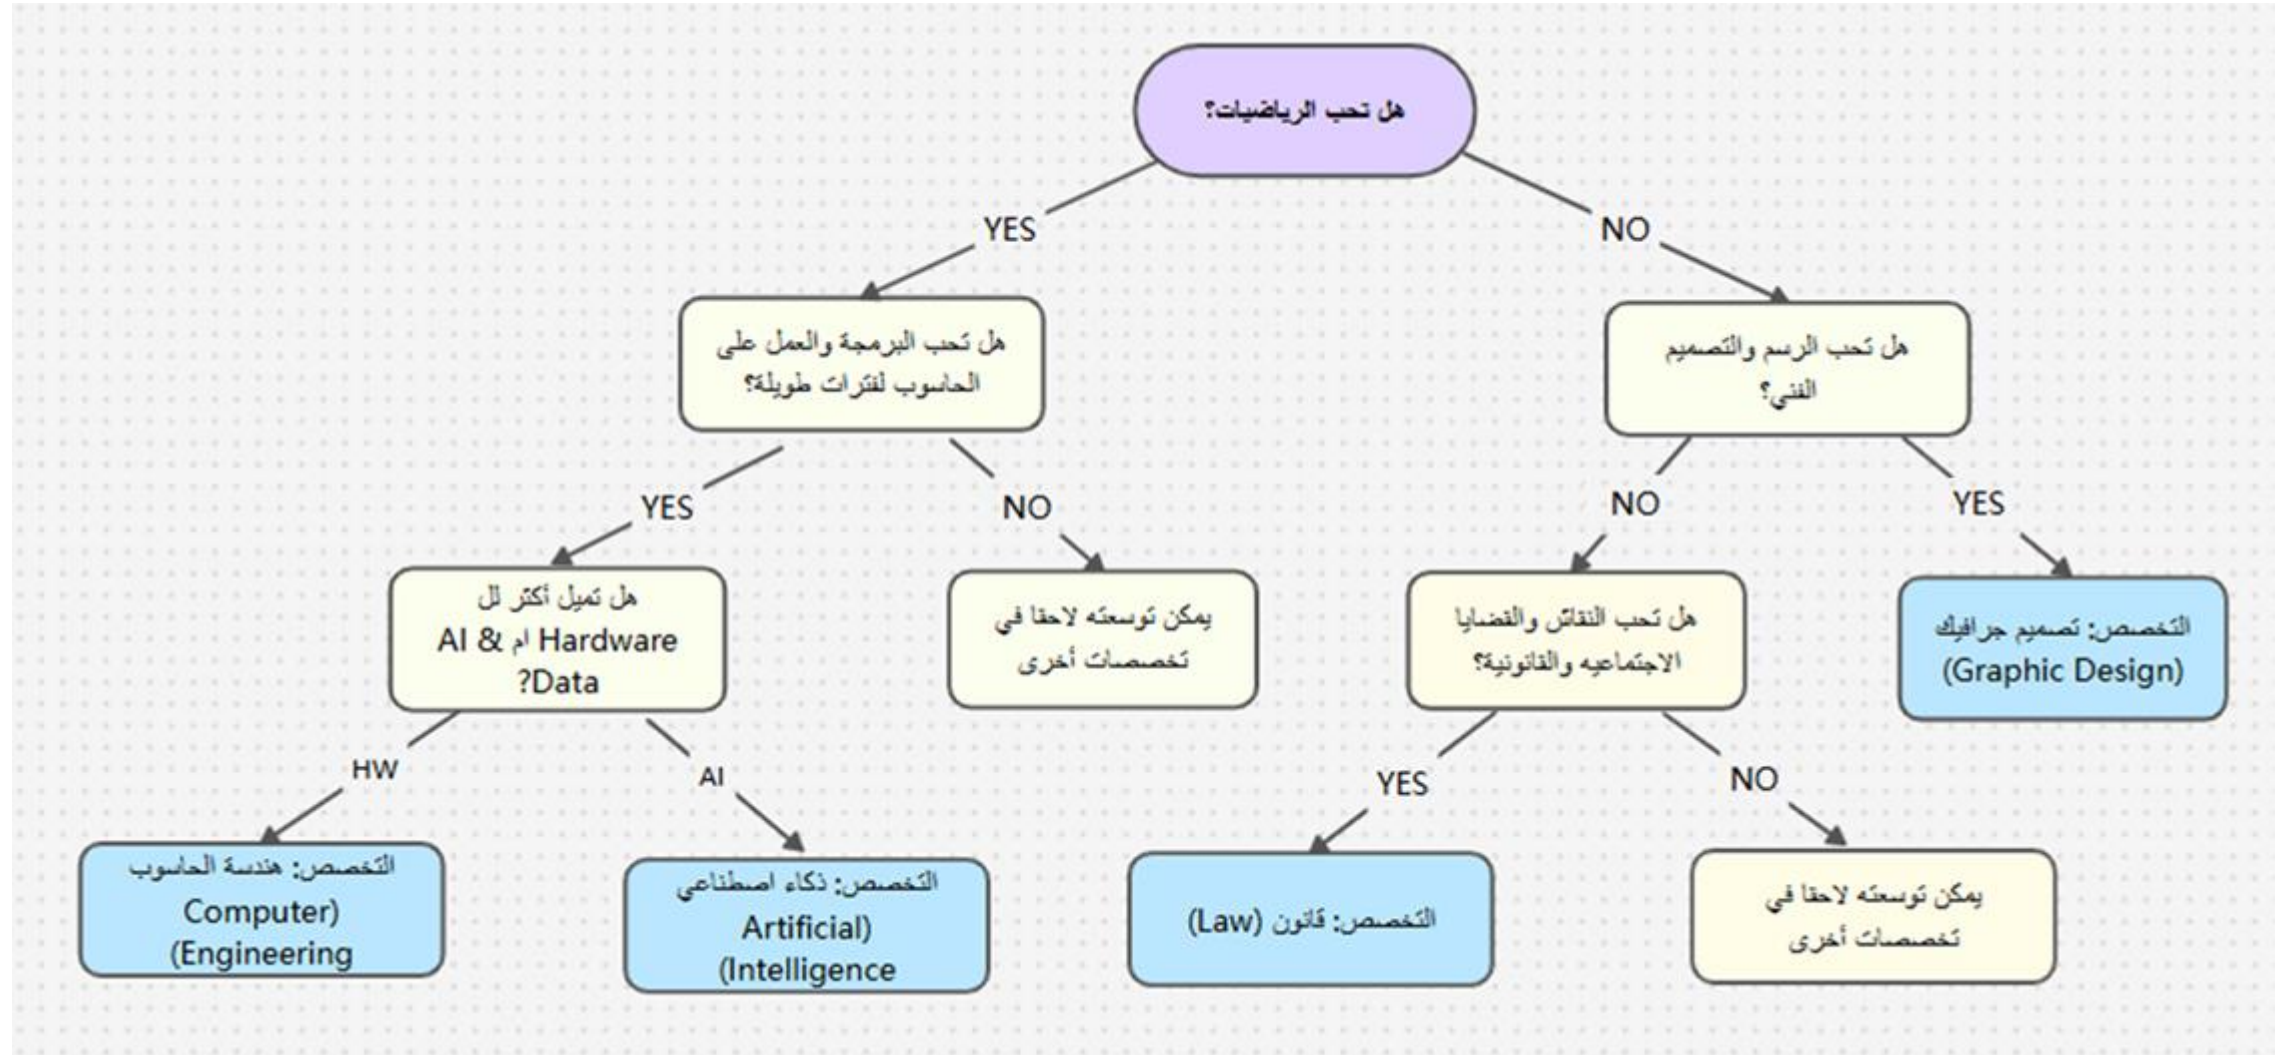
هل تحب الرياضيات؟

YES

NO

هل تحب البرمجة والعمل على الحاسوب لفترات طويلة؟

هل تحب الرسم والتصميم الفني؟

YES

NO

NO

YES

هل تميل أكثر لل Hardware ام AI & Data?

يمكن توسعته لاحقا في تخصصات أخرى

هل تحب النقاش والقضايا الاجتماعيه والقانونية؟

التخصص: تصميم جرافيك (Graphic Design)

HW

AI

YES

NO

التخصص: هندسة الحاسوب (Computer Engineering)

التخصص: ذكاء اصطناعي (Artificial Intelligence)

التخصص: قانون (Law)

يمكن توسعته لاحقا في تخصصات أخرى